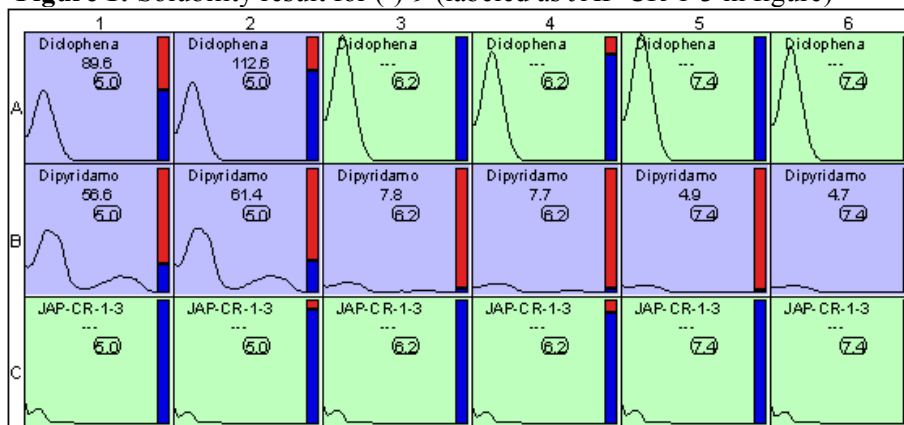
Figure 1. Solubility result for (-)-9 (labeled as JAP-CR-1-3 in figure)

| | 1 | 2 | 3 | 4 | 5 | 6 |
|---|---|---|---|---|---|---|
| A | Diclophena 89.6 5.0 | Diclophena 112.6 5.0 | Diclophena --- 6.2 | Diclophena --- 6.2 | Diclophena --- 7.4 | Diclophena --- 7.4 |
| B | Dipyridamo 56.6 5.0 | Dipyridamo 61.4 5.0 | Dipyridamo 7.8 6.2 | Dipyridamo 7.7 6.2 | Dipyridamo 4.9 7.4 | Dipyridamo 4.7 7.4 |
| C | JAP-CR-1-3 --- 5.0 | JAP-CR-1-3 --- 5.0 | JAP-CR-1-3 --- 6.2 | JAP-CR-1-3 --- 6.2 | JAP-CR-1-3 --- 7.4 | JAP-CR-1-3 --- 7.4 |